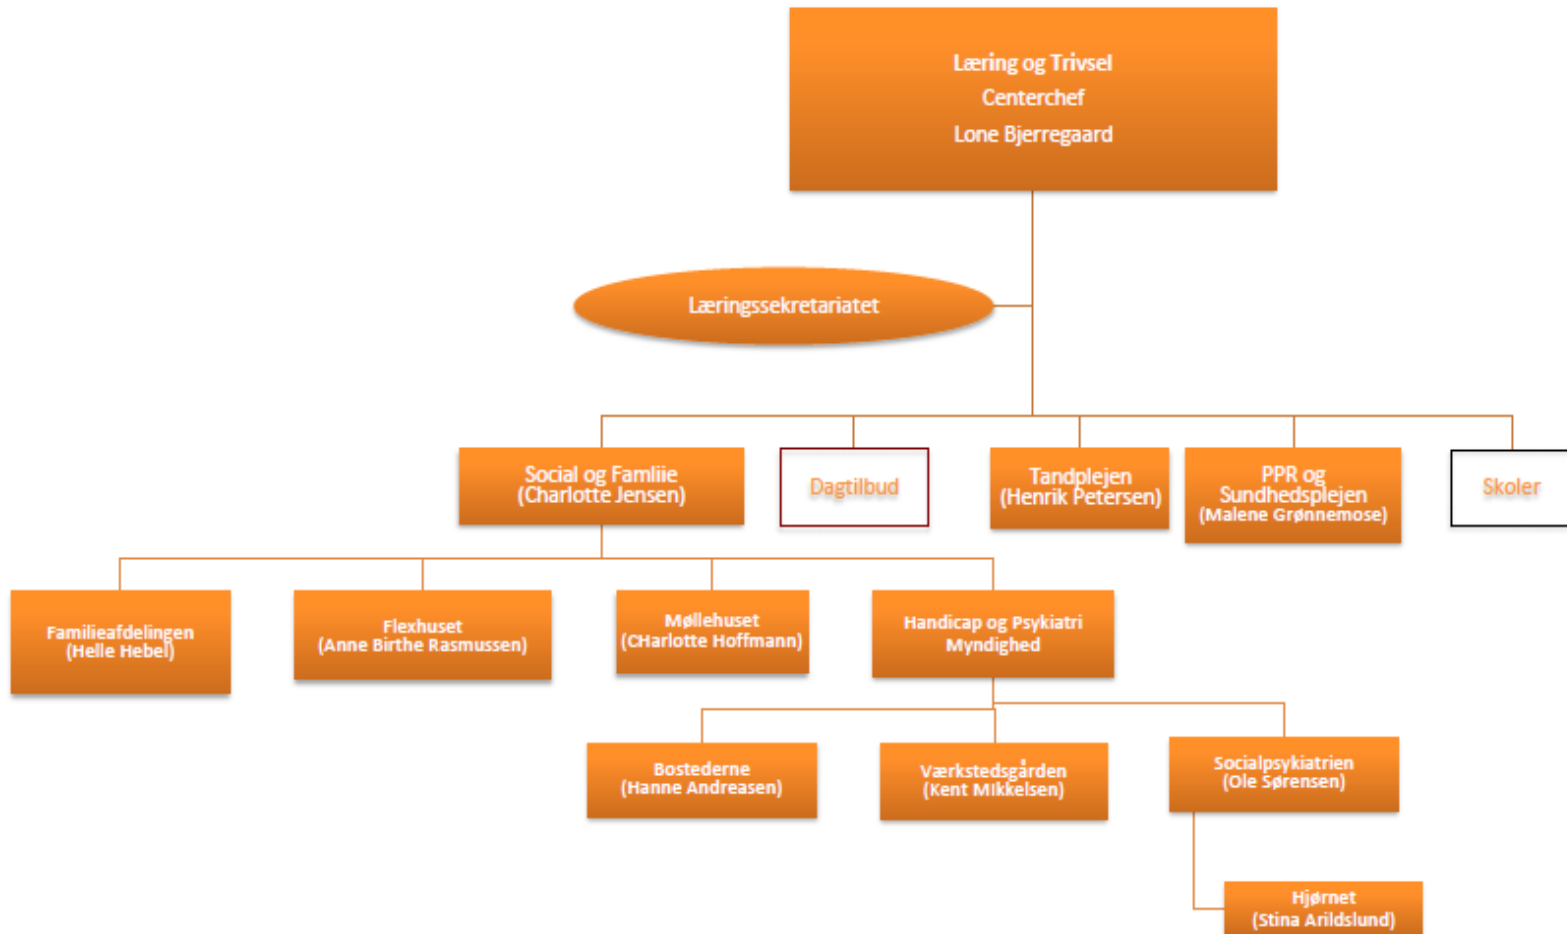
Læring og Trivsel
Centerchef
Lone Bjerregaard

Læringssekretariatet

Social og Famliie
(Charlotte Jensen)

Dagtilbud

Tandplejen
(Henrik Petersen)

PPR og
Sundhedsplejen
(Malene Grønnemose)

Skoler

Familieafdelingen
(Helle Hebel)

Flexhuset
(Anne Birthe Rasmussen)

Møllehuset
(CHarlotte Hoffmann)

Handicap og Psykiatri
Myndighed

Bostederne
(Hanne Andreasen)

Værkstedsgården
(Kent Mikkelsen)

Socialpsykiatrien
(Ole Sørensen)

Hjørnet
(Stina Arildslund)